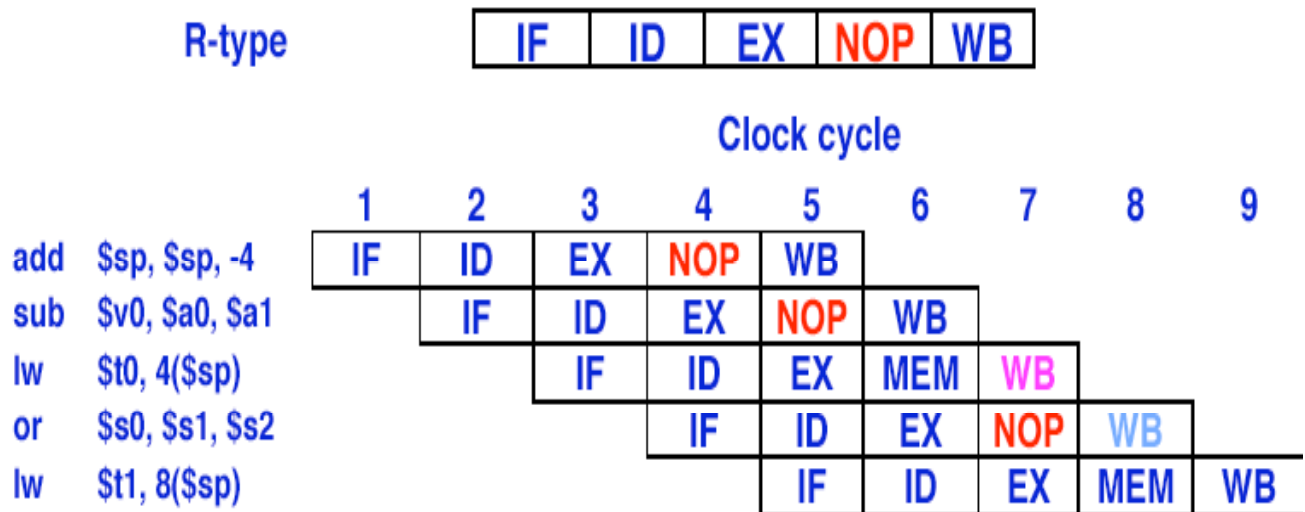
R-type

| IF | ID | EX | NOP | WB |
|---|---|---|---|---|

Clock cycle

| | | 1 | 2 | 3 | 4 | 5 | 6 | 7 | 8 | 9 |
|---|---|---|---|---|---|---|---|---|---|---|
| add | \$sp, \$sp, -4 | IF | ID | EX | NOP | WB | | | | |
| sub | \$v0, \$a0, \$a1 | | IF | ID | EX | NOP | WB | | | |
| lw | \$t0, 4(\$sp) | | | IF | ID | EX | MEM | WB | | |
| or | \$s0, \$s1, \$s2 | | | | IF | ID | EX | NOP | WB | |
| lw | \$t1, 8(\$sp) | | | | | IF | ID | EX | MEM | WB |